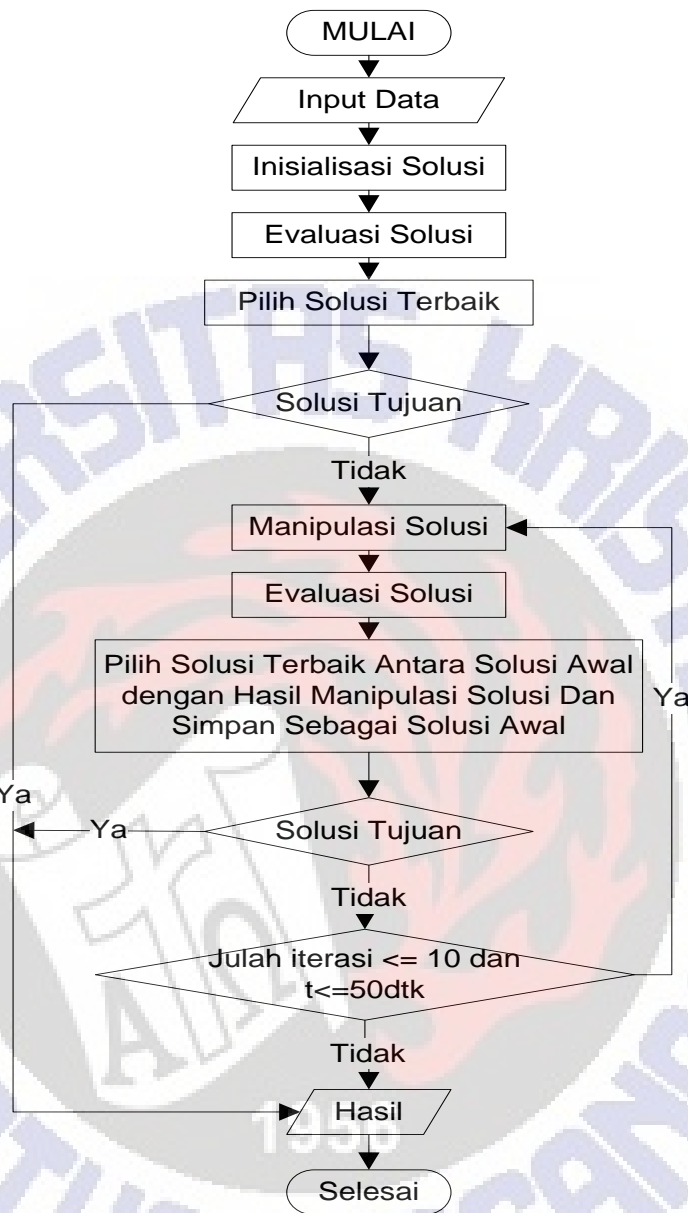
MULAI

Input Data

Inisialisasi Solusi

Evaluasi Solusi

Pilih Solusi Terbaik

Solusi Tujuan

Tidak

Manipulasi Solusi

Evaluasi Solusi

Pilih Solusi Terbaik Antara Solusi Awal dengan Hasil Manipulasi Solusi Dan Simpan Sebagai Solusi Awal

Ya

Ya

Ya

Solusi Tujuan

Tidak

Julah iterasi <= 10 dan t<=50dtk

Tidak

Hasil

1956

Selesai